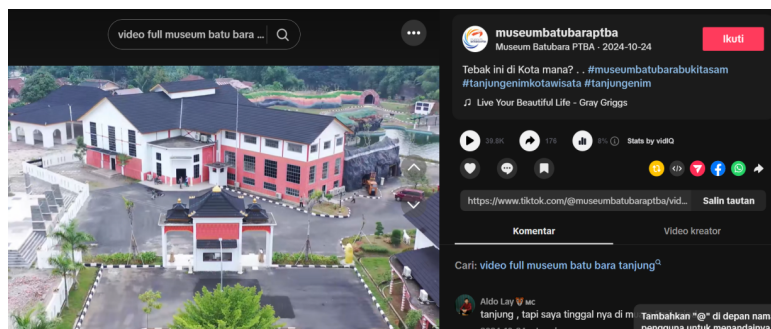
video full museum batu bara ...

museumbatubaraptba
Museum Batubara PTBA · 2024-10-24
Ikuti

Tebak ini di Kota mana? . . #museumbatubarabukitasam #tanjungenimkotawisata #tanjungenim

♫ Live Your Beautiful Life - Gray Griggs

39.8K
176
8%
Stats by vidIQ

https://www.tiktok.com/@museumbatubaraptba/vid...
Salin tautan

Komentar
Video kreator

Cari: video full museum batu bara tanjung

Aldo Lay MC
tanjung , tapi saya tinggal nya di m

Tambahkan "@" di depan nam pengguna untuk menandainya